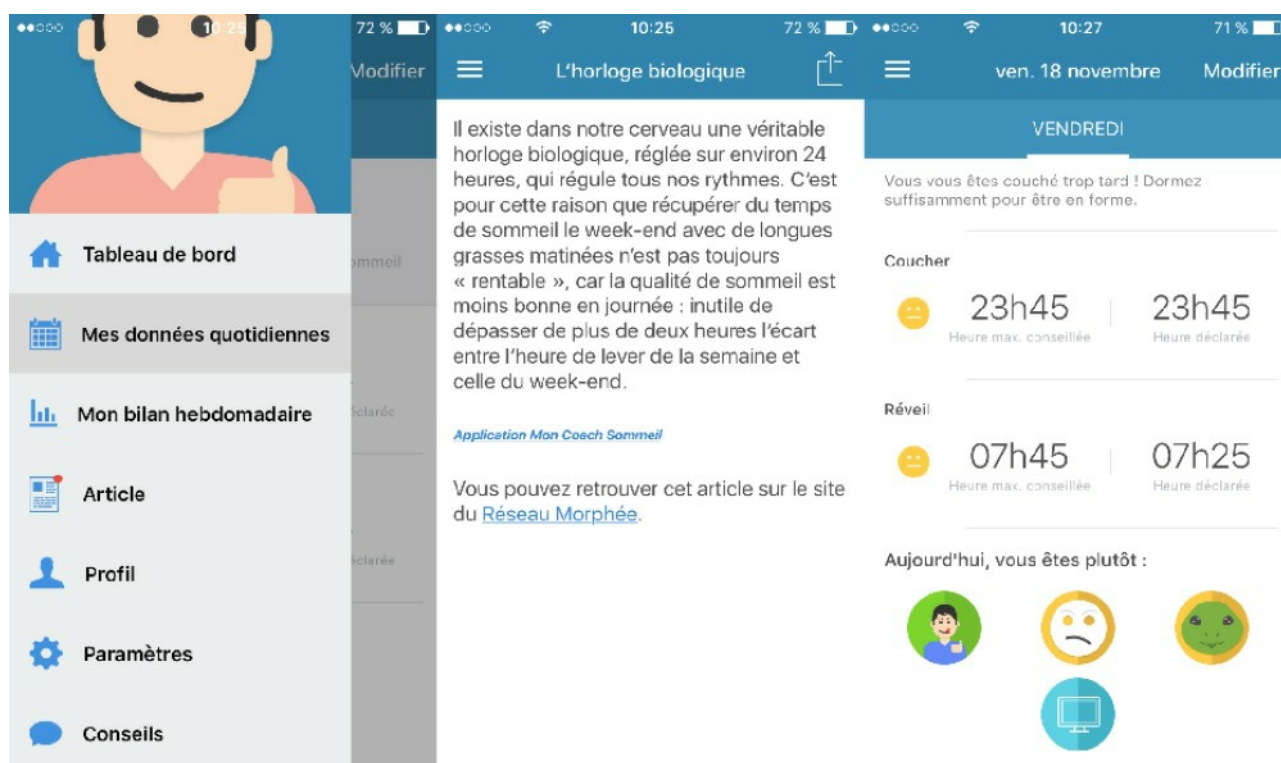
10:25 72 %

Modifier

Tableau de bord

Mes données quotidiennes

Mon bilan hebdomadaire

Article

Profil

Paramètres

Conseils

ommeil

éclarée

éclarée

10:25 72 %

L'horloge biologique

Il existe dans notre cerveau une véritable horloge biologique, réglée sur environ 24 heures, qui régule tous nos rythmes. C'est pour cette raison que récupérer du temps de sommeil le week-end avec de longues grasses matinées n'est pas toujours « rentable », car la qualité de sommeil est moins bonne en journée : inutile de dépasser de plus de deux heures l'écart entre l'heure de lever de la semaine et celle du week-end.

Application Mon Coach Sommeil

Vous pouvez retrouver cet article sur le site du Réseau Morphée.

10:27 71 %

ven. 18 novembre

Modifier

VENDREDI

Vous vous êtes couché trop tard ! Dormez suffisamment pour être en forme.

Coucher

23h45
Heure max. conseillée

23h45
Heure déclarée

Réveil

07h45
Heure max. conseillée

07h25
Heure déclarée

Aujourd'hui, vous êtes plutôt :